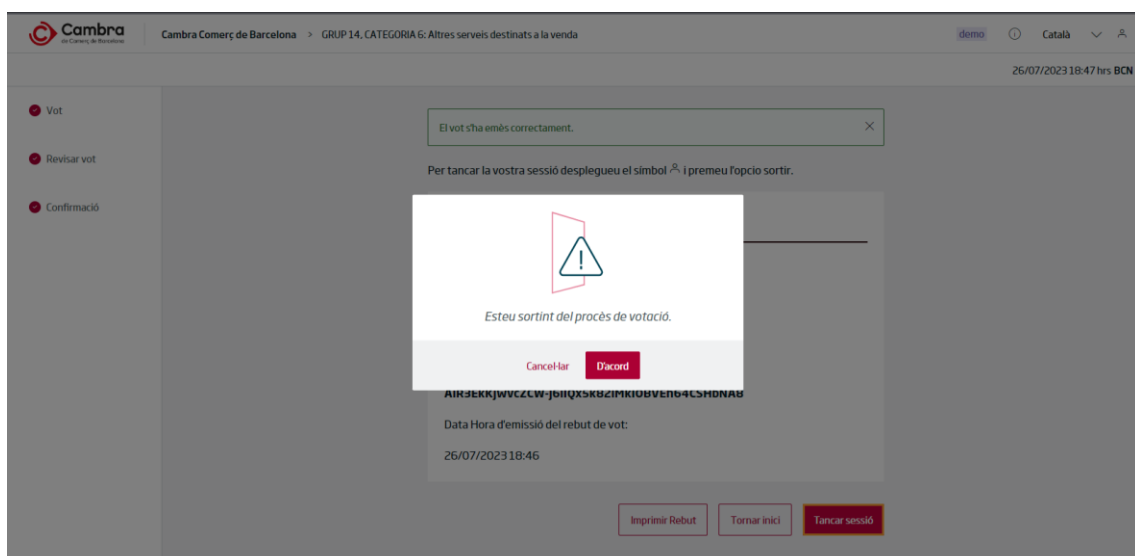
Cambra
de Comerç de Barcelona

Cambra Comerç de Barcelona > GRUP 14. CATEGORIA 6: Altres serveis destinats a la venda

demo ⓘ Català

26/07/2023 18:47 hrs BCN

Vot

Revisar vot

Confirmació

El vot s'ha emès correctament.

Per tancar la vostra sessió desplegueu el símbol i premeu l'opcio sortir.

Esteu sortint del procès de votació.

Cancel·lar D'acord

AIR3EKKJWVCZCW-J6IIQX5KBZIMKI0BVEN64CSHDNA8

Data Hora d'emissió del rebut de vot:

26/07/2023 18:46

Imprimir Rebut Tornar inici Tancar sessió